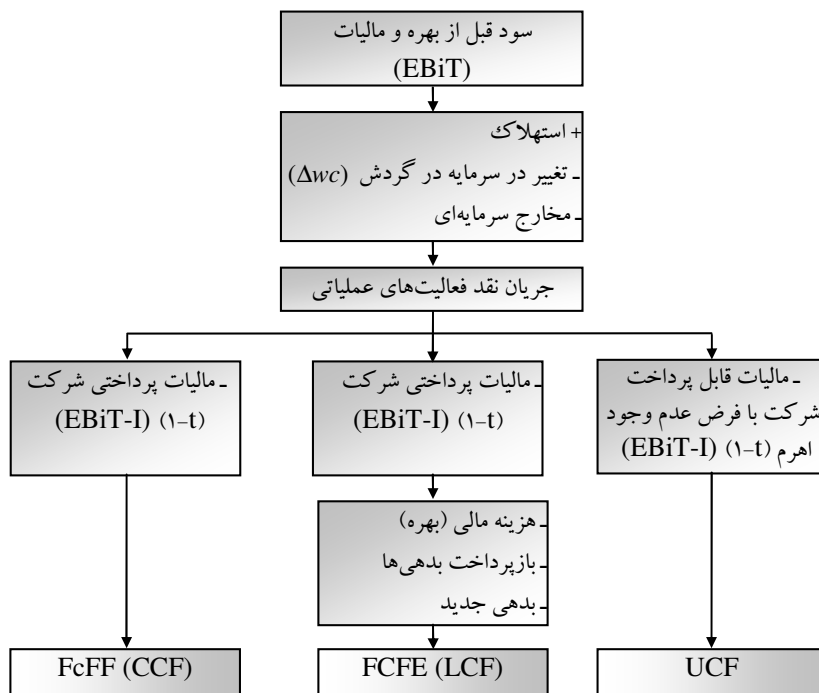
سود قبل از بهره و مالیات
(EBiT)

+ استهلاک
ـ تغییر در سرمایه در گردش ($\Delta wc$)
ـ مخارج سرمایه‌ای

جریان نقد فعالیت‌های عملیاتی

ـ مالیات قابل پرداخت
شرکت با فرض عدم وجود
اهرم (۱-t) (EBiT-I)

ـ مالیات پرداختی شرکت
(EBiT-I) (۱-t)

ـ هزینه مالی (بهره)
ـ بازپرداخت بدهی‌ها
ـ بدهی جدید

ـ مالیات پرداختی شرکت
(EBiT-I) (۱-t)

UCF

FCFE (LCF)

FcFF (CCF)